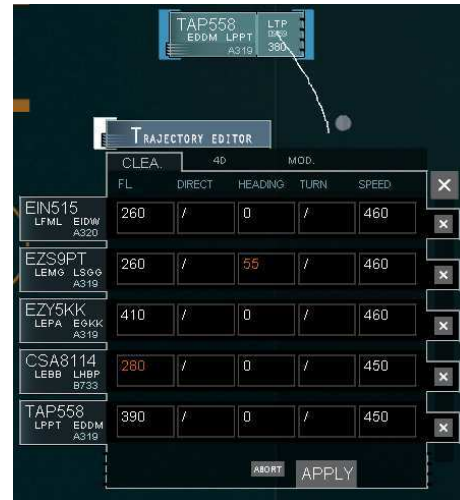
TAP558
EDDM LPPT
A319
LTP
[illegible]
380

TRAJECTORY EDITOR

CLEA. 4D MOD.

| | FL | DIRECT | HEADING | TURN | SPEED | X |
|---|---|---|---|---|---|---|
| EIN515 LFML EIDW A320 | 260 | / | 0 | / | 460 | X |
| EZS9PT LEMG LSGG A319 | 260 | / | 55 | / | 460 | X |
| EZY5KK LEPA EGKK A319 | 410 | / | 0 | / | 460 | X |
| CSA8114 LEBB LHBP B733 | 280 | / | 0 | / | 450 | X |
| TAP558 LPPT EDDM A319 | 390 | / | 0 | / | 450 | X |

ABORT APPLY